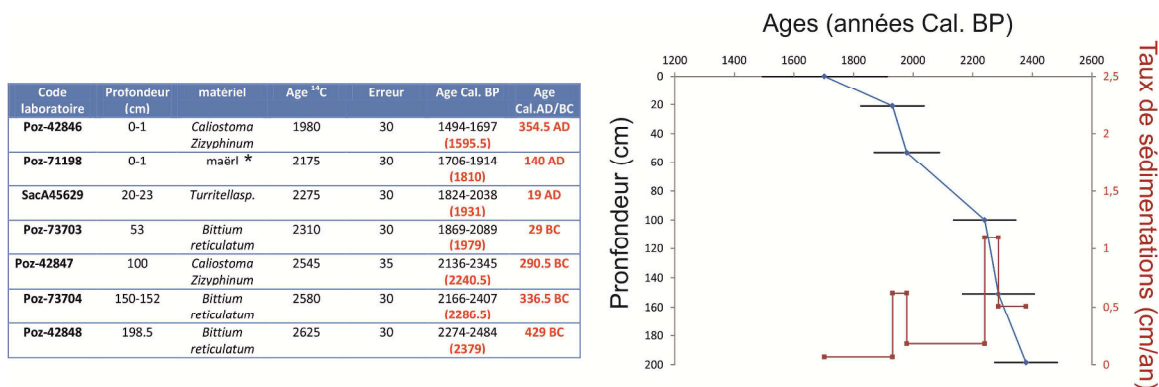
| Code laboratoire | Profondeur (cm) | matériel | Age $^{14}C$ | Erreur | Age Cal. BP | Age Cal.AD/BC |
|---|---|---|---|---|---|---|
| Poz-42846 | 0-1 | Caliostoma Zizyphinum | 1980 | 30 | 1494-1697 (1595.5) | 354.5 AD |
| Poz-71198 | 0-1 | maërl * | 2175 | 30 | 1706-1914 (1810) | 140 AD |
| SacA45629 | 20-23 | Turritellasp. | 2275 | 30 | 1824-2038 (1931) | 19 AD |
| Poz-73703 | 53 | Bittium reticulatum | 2310 | 30 | 1869-2089 (1979) | 29 BC |
| Poz-42847 | 100 | Caliostoma Zizyphinum | 2545 | 35 | 2136-2345 (2240.5) | 290.5 BC |
| Poz-73704 | 150-152 | Bittium reticulatum | 2580 | 30 | 2166-2407 (2286.5) | 336.5 BC |
| Poz-42848 | 198.5 | Bittium reticulatum | 2625 | 30 | 2274-2484 (2379) | 429 BC |

Ages (années Cal. BP)
1200 1400 1600 1800 2000 2200 2400 2600
Pronfondeur (cm)
0 20 40 60 80 100 120 140 160 180 200
Taux de sédimentations (cm/an)
2,5 2 1,5 1 0,5 0